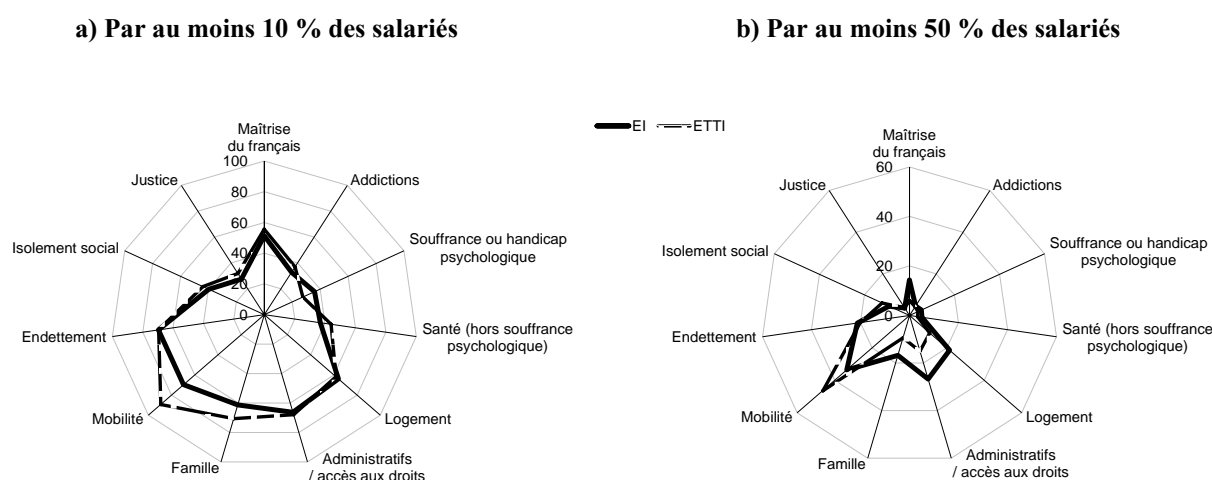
a) Par au moins 10 % des salariés

b) Par au moins 50 % des salariés

EI ETTI

Maîtrise du français
100
80
60
40
20
0
Addictions
Souffrance ou handicap psychologique
Santé (hors souffrance psychologique)
Logement
Administratifs / accès aux droits
Famille
Mobilité
Endettement
Isolement social
Justice

Maîtrise du français
60
40
20
0
Addictions
Souffrance ou handicap psychologique
Santé (hors souffrance psychologique)
Logement
Administratifs / accès aux droits
Famille
Mobilité
Endettement
Isolement social
Justice